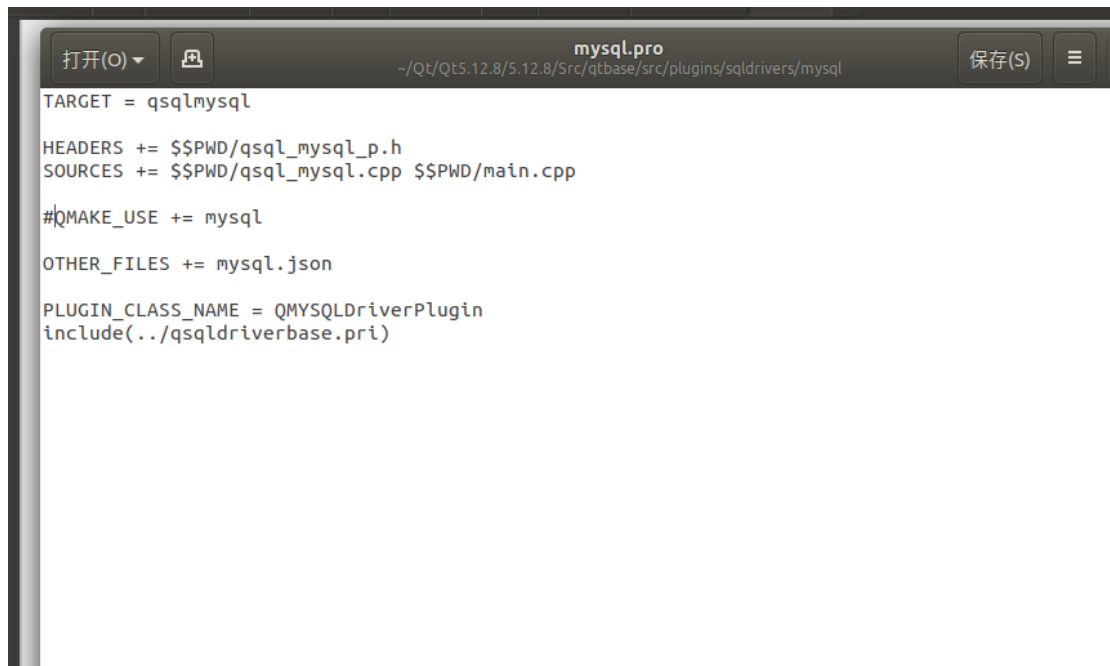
打开(O) ▾

mysql.pro
~/Qt/Qt5.12.8/5.12.8/Src/qtbase/src/plugins/sqldrivers/mysql

保存(S)

TARGET = qsqlmysql

HEADERS += $$PWD/qsql_mysql_p.h
SOURCES += $$PWD/qsql_mysql.cpp $$PWD/main.cpp

#QMAKE_USE += mysql

OTHER_FILES += mysql.json

PLUGIN_CLASS_NAME = QMYSQLDriverPlugin
include(../qsqldriverbase.pri)